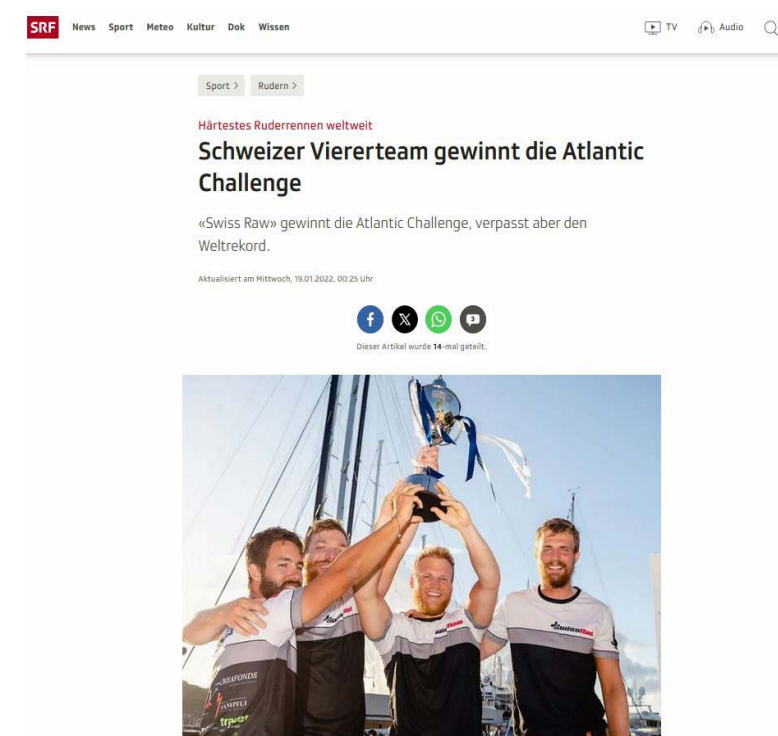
SRF News Sport Meteo Kultur Dok Wissen

TV Audio

Sport > Rudern >

Härtestes Ruderrennen weltweit

Schweizer Viererteam gewinnt die Atlantic Challenge

«Swiss Raw» gewinnt die Atlantic Challenge, verpasst aber den Weltrekord.

Aktualisiert am Mittwoch, 19.01.2022, 00:25 Uhr

Dieser Artikel wurde 14-mal geteilt.